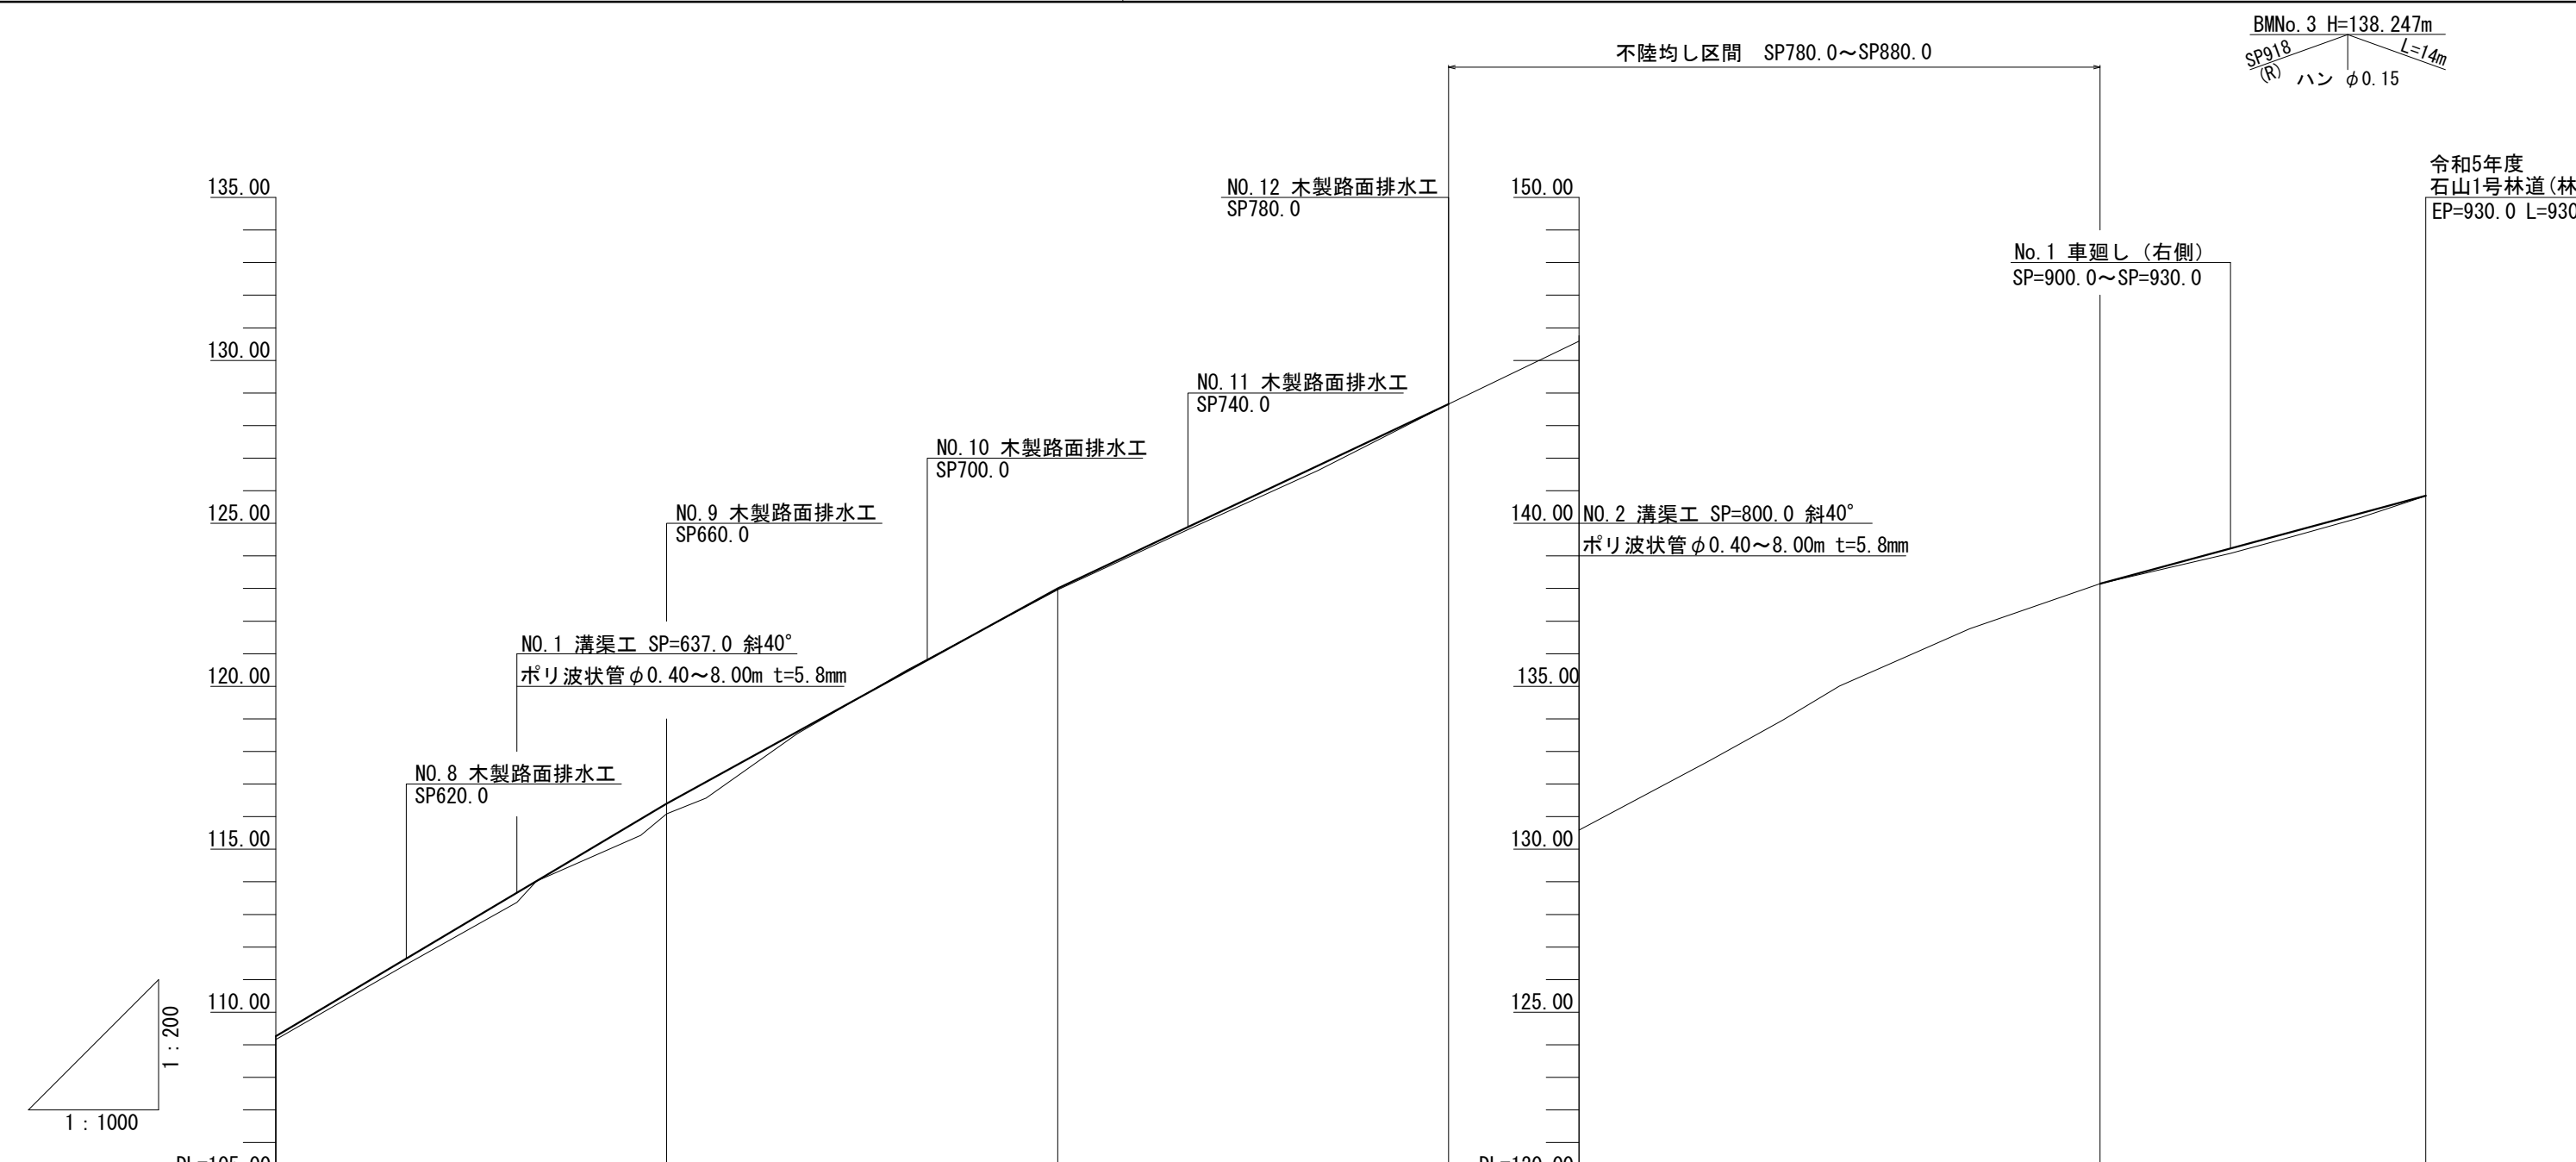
BMNo.3 H=138.247m
SP918
(R)
L=14m
ハン $\phi$0.15

不陸均し区間 SP780.0～SP880.0

令和5年度
石山1号林道(林
EP=930.0 L=930

135.00
130.00
125.00
120.00
115.00
110.00

NO.12 木製路面排水工
SP780.0

150.00

No.1 車廻し（右側）
SP=900.0～SP=930.0

NO.11 木製路面排水工
SP740.0

NO.10 木製路面排水工
SP700.0

NO.9 木製路面排水工
SP660.0

140.00
NO.2 溝渠工 SP=800.0 斜40°
ポリ波状管$\phi$0.40～8.00m t=5.8mm

NO.1 溝渠工 SP=637.0 斜40°
ポリ波状管$\phi$0.40～8.00m t=5.8mm

135.00

NO.8 木製路面排水工
SP620.0

130.00

125.00

1:200
1:1000

DL=105.00
DL=120.00